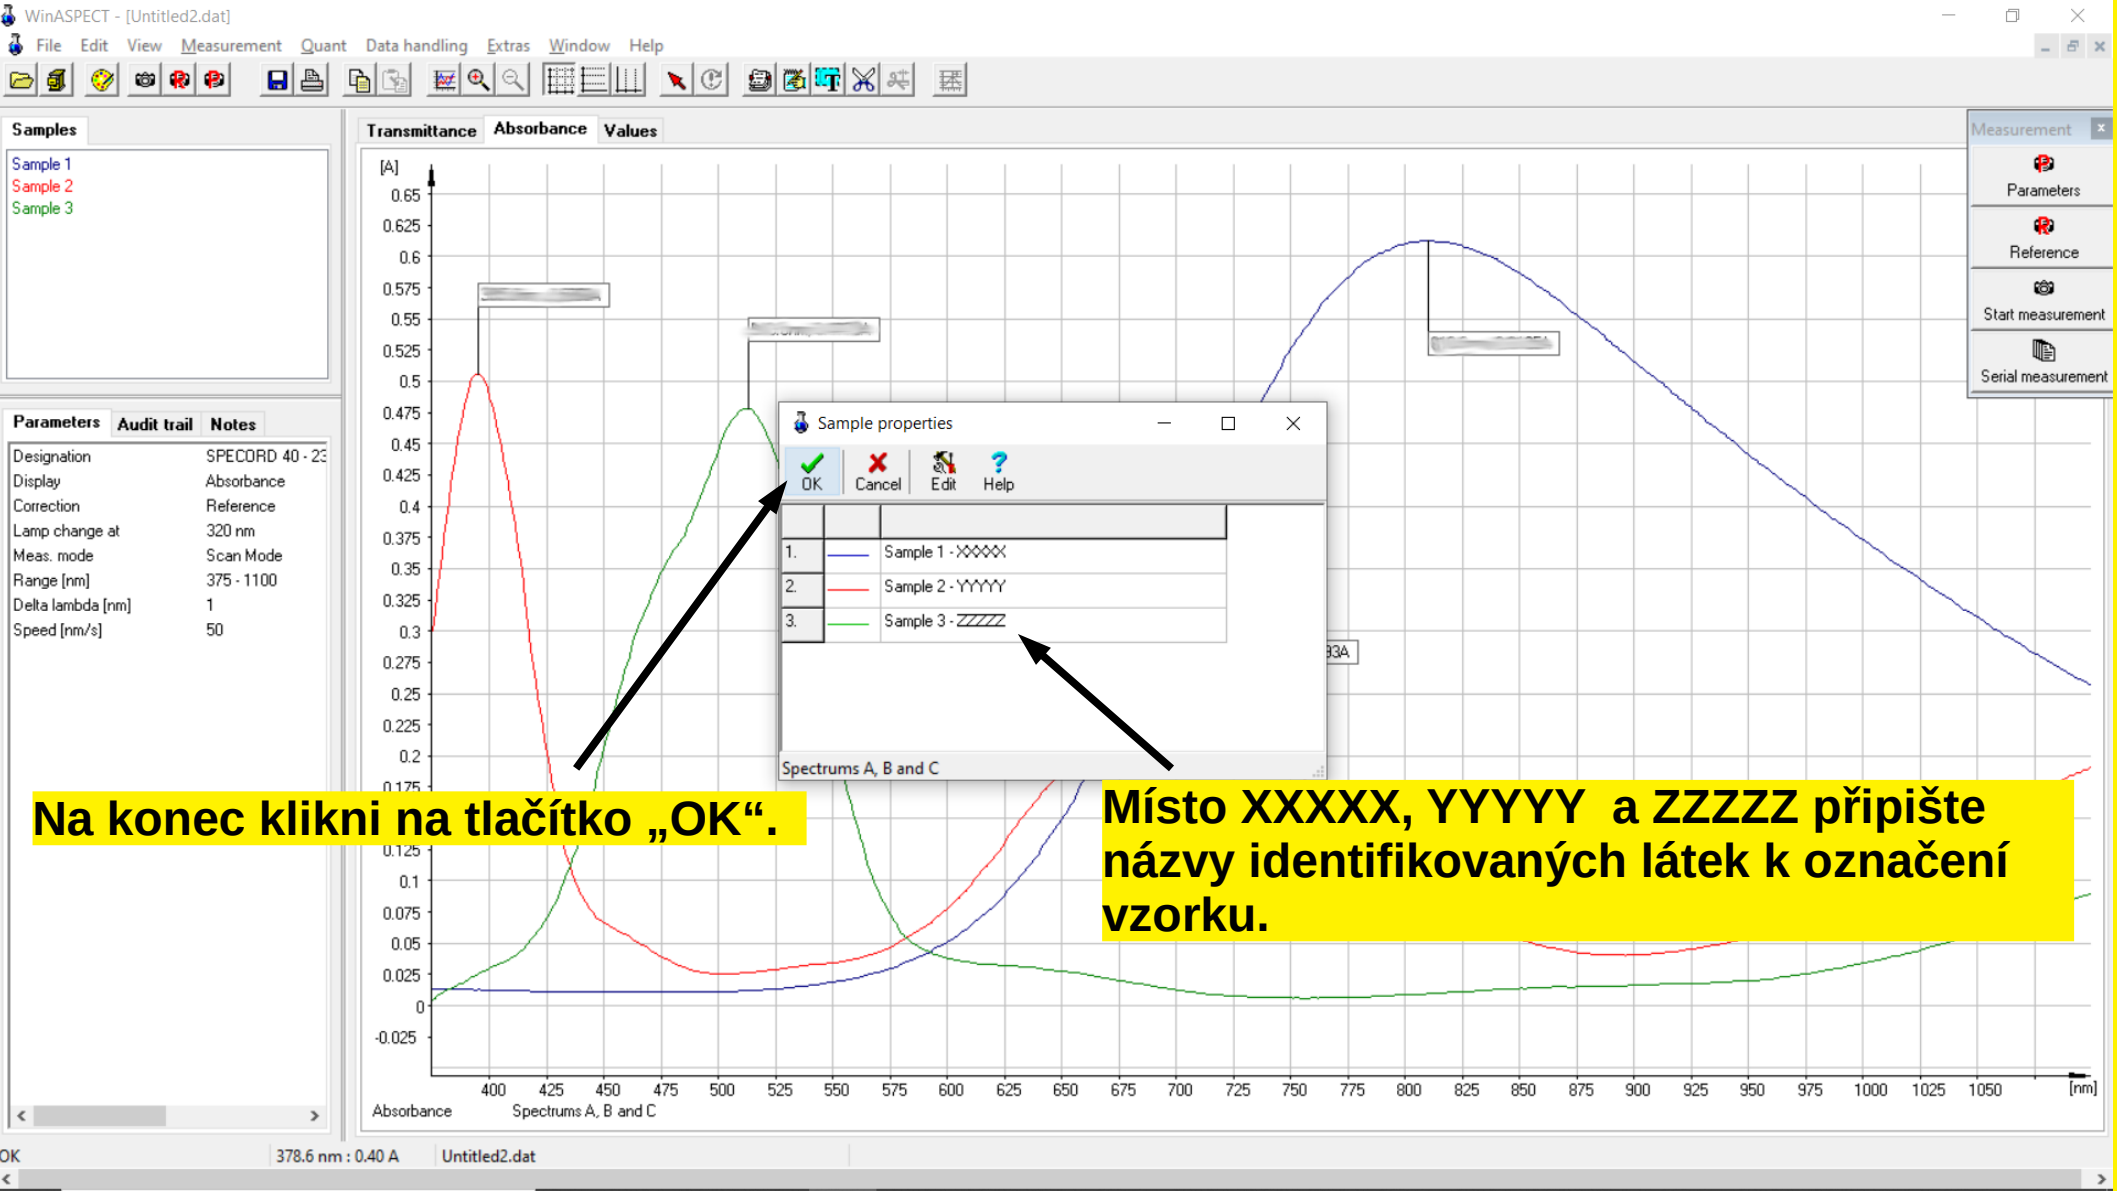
WinASPECT - [Untitled2.dat]

File Edit View Measurement Quant Data handling Extras Window Help

Samples

Sample 1
Sample 2
Sample 3

Parameters Audit trail Notes

| Designation | SPECORD 40 - 23 |
|---|---|
| Display | Absorbance |
| Correction | Reference |
| Lamp change at | 320 nm |
| Meas. mode | Scan Mode |
| Range [nm] | 375 - 1100 |
| Delta lambda [nm] | 1 |
| Speed [nm/s] | 50 |

Transmittance Absorbance Values

[A]
0.65 0.625 0.6 0.575 0.55 0.525 0.5 0.475 0.45 0.425 0.4 0.375 0.35 0.325 0.3 0.275 0.25 0.225 0.2 0.175 0.125 0.1 0.075 0.05 0.025 0 -0.025

400 425 450 475 500 525 550 575 600 625 650 675 700 725 750 775 800 825 850 875 900 925 950 975 1000 1025 1050 [nm]

Absorbance Spectrums A, B and C

33A

Measurement

Parameters
Reference
Start measurement
Serial measurement

Sample properties

OK Cancel Edit Help

| | | |
|---|---|---|
| 1. | | Sample 1 - XXXXX |
| 2. | | Sample 2 - YYYYY |
| 3. | | Sample 3 - ZZZZZ |

Spectrums A, B and C

Na konec klikni na tlačítko „OK“.

Místo XXXXX, YYYYY a ZZZZZ připište názvy identifikovaných látek k označení vzorku.

OK 378.6 nm : 0.40 A Untitled2.dat